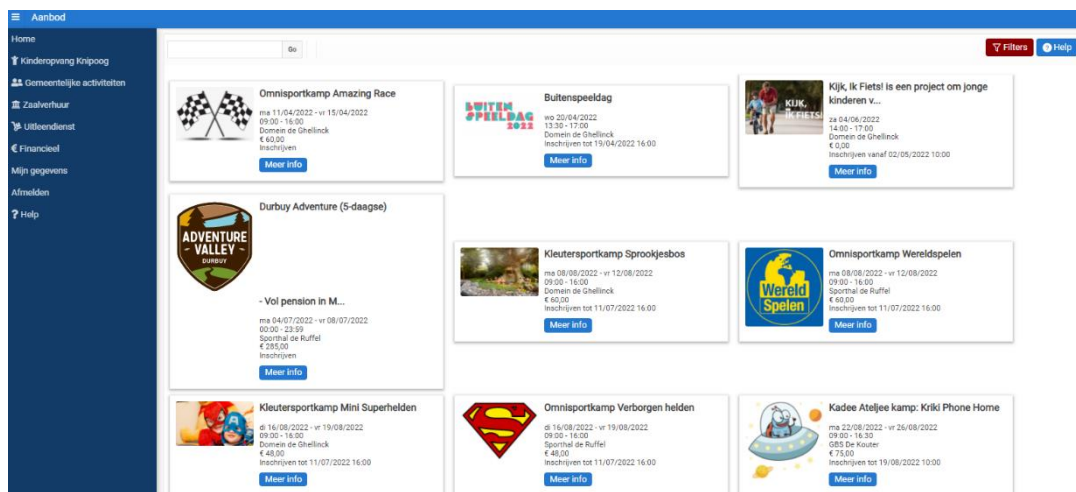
Aanbod

Home
Kinderopvang Knipoog
Gemeentelijke activiteiten
Zaalverhuur
Uitleendienst
Financieel
Mijn gegevens
Afmelden
Help

Go

Filters
Help

Omnisportkamp Amazing Race
ma 11/04/2022 - vr 15/04/2022
09:00 - 16:00
Domein de Ghellinck
€ 60,00
Inschrijven
Meer info

BUITEN SPEELDAG 2022
Buitenspeeldag
wo 20/04/2022
13:30 - 17:00
Domein de Ghellinck
Inschrijven tot 19/04/2022 16:00
Meer info

KIJK, IK FIETS!
Kijk, Ik Fiets! is een project om jonge kinderen v...
za 04/06/2022
14:00 - 17:00
Domein de Ghellinck
€ 0,00
Inschrijven vanaf 02/05/2022 10:00
Meer info

ADVENTURE VALLEY DURBUY
Durbuy Adventure (5-daagse)

- Vol pension in M...
ma 04/07/2022 - vr 08/07/2022
00:00 - 23:59
Sporthal de Ruffel
€ 285,00
Inschrijven
Meer info

Kleutersportkamp Sprookjesbos
ma 08/08/2022 - vr 12/08/2022
09:00 - 16:00
Domein de Ghellinck
€ 60,00
Inschrijven tot 11/07/2022 16:00
Meer info

Wereld Spelen
Omnisportkamp Wereldspelen
ma 08/08/2022 - vr 12/08/2022
09:00 - 16:00
Sporthal de Ruffel
€ 60,00
Inschrijven tot 11/07/2022 16:00
Meer info

Kleutersportkamp Mini Superhelden
di 16/08/2022 - vr 19/08/2022
09:00 - 16:00
Domein de Ghellinck
€ 48,00
Inschrijven tot 11/07/2022 16:00
Meer info

Omnisportkamp Verborgen helden
di 16/08/2022 - vr 19/08/2022
09:00 - 16:00
Sporthal de Ruffel
€ 48,00
Inschrijven tot 11/07/2022 16:00
Meer info

Kadee Ateljee kamp: Kriki Phone Home
ma 22/08/2022 - vr 26/08/2022
09:00 - 16:30
GBS De Kouter
€ 75,00
Inschrijven tot 19/08/2022 10:00
Meer info